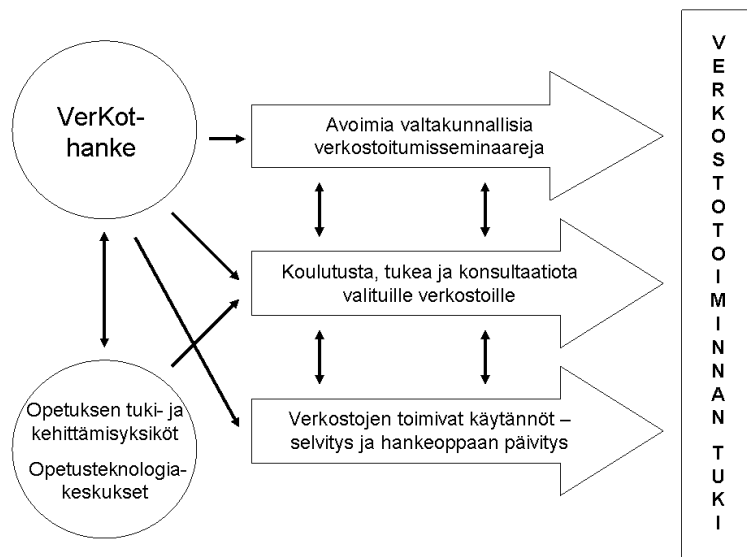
VerKot-hanke

Avoimia valtakunnallisia verkostoitumisseminaareja

Koulutusta, tukea ja konsultaatiota valituille verkostoille

Opetuksen tuki- ja kehittämisyksiköt

Opetusteknologia-keskukset

Verkostojen toimivat käytännöt – selvitys ja hankeoppaan päivitys

VERKOSTOTOIMINNAN TUKI